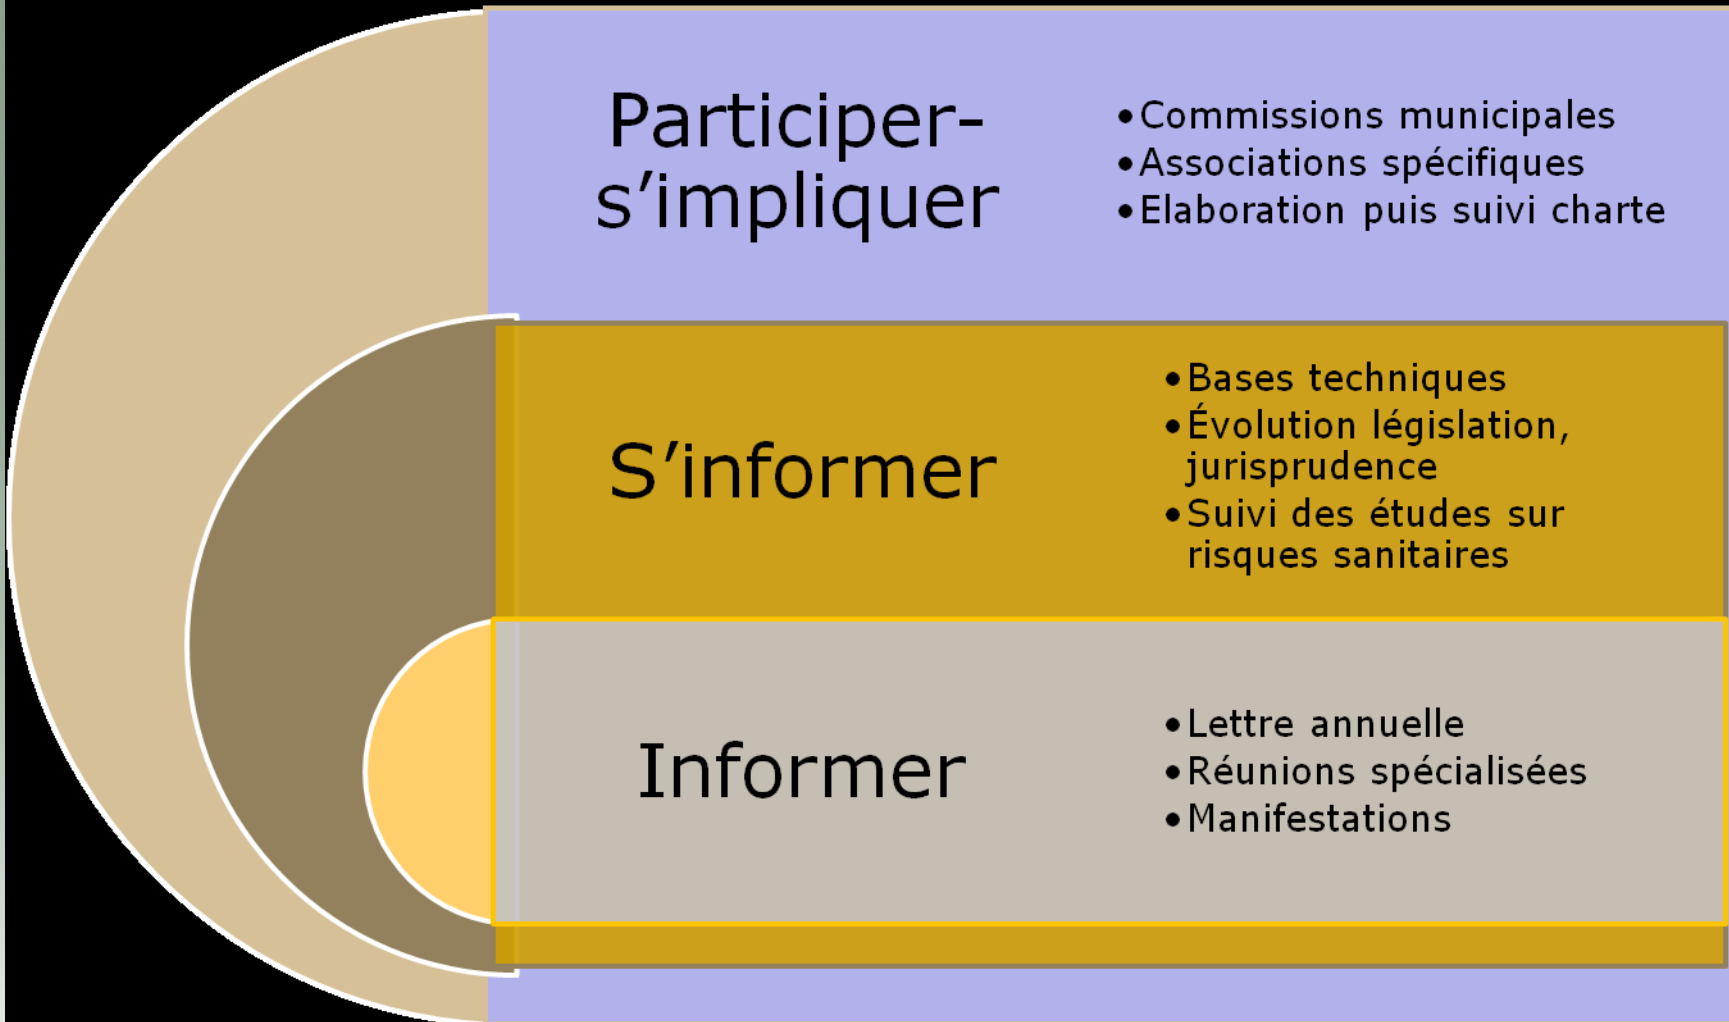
Participer-s’impliquer

- Commissions municipales
- Associations spécifiques
- Elaboration puis suivi charte

S’informer

- Bases techniques
- Évolution législation, jurisprudence
- Suivi des études sur risques sanitaires

Informer

- Lettre annuelle
- Réunions spécialisées
- Manifestations